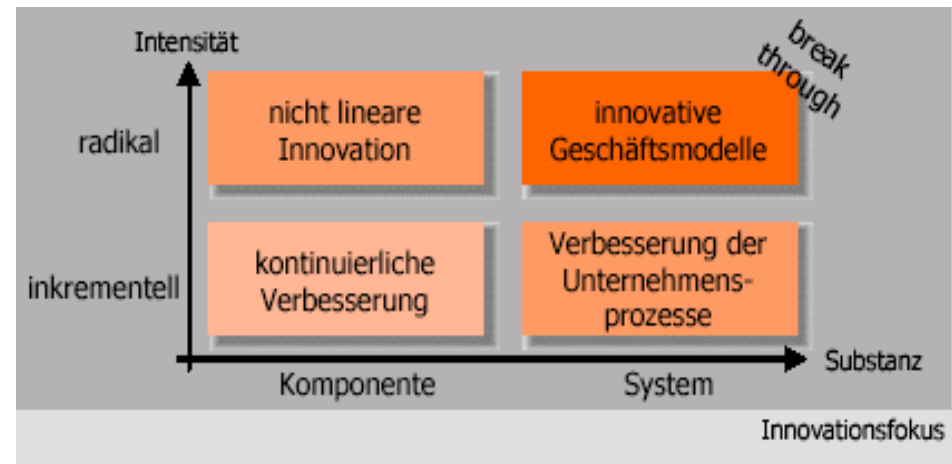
Intensität

break through

radikal

nicht lineare Innovation

innovative Geschäftsmodelle

inkrementell

kontinuierliche Verbesserung

Verbesserung der Unternehmensprozesse

Substanz

Komponente

System

Innovationsfokus